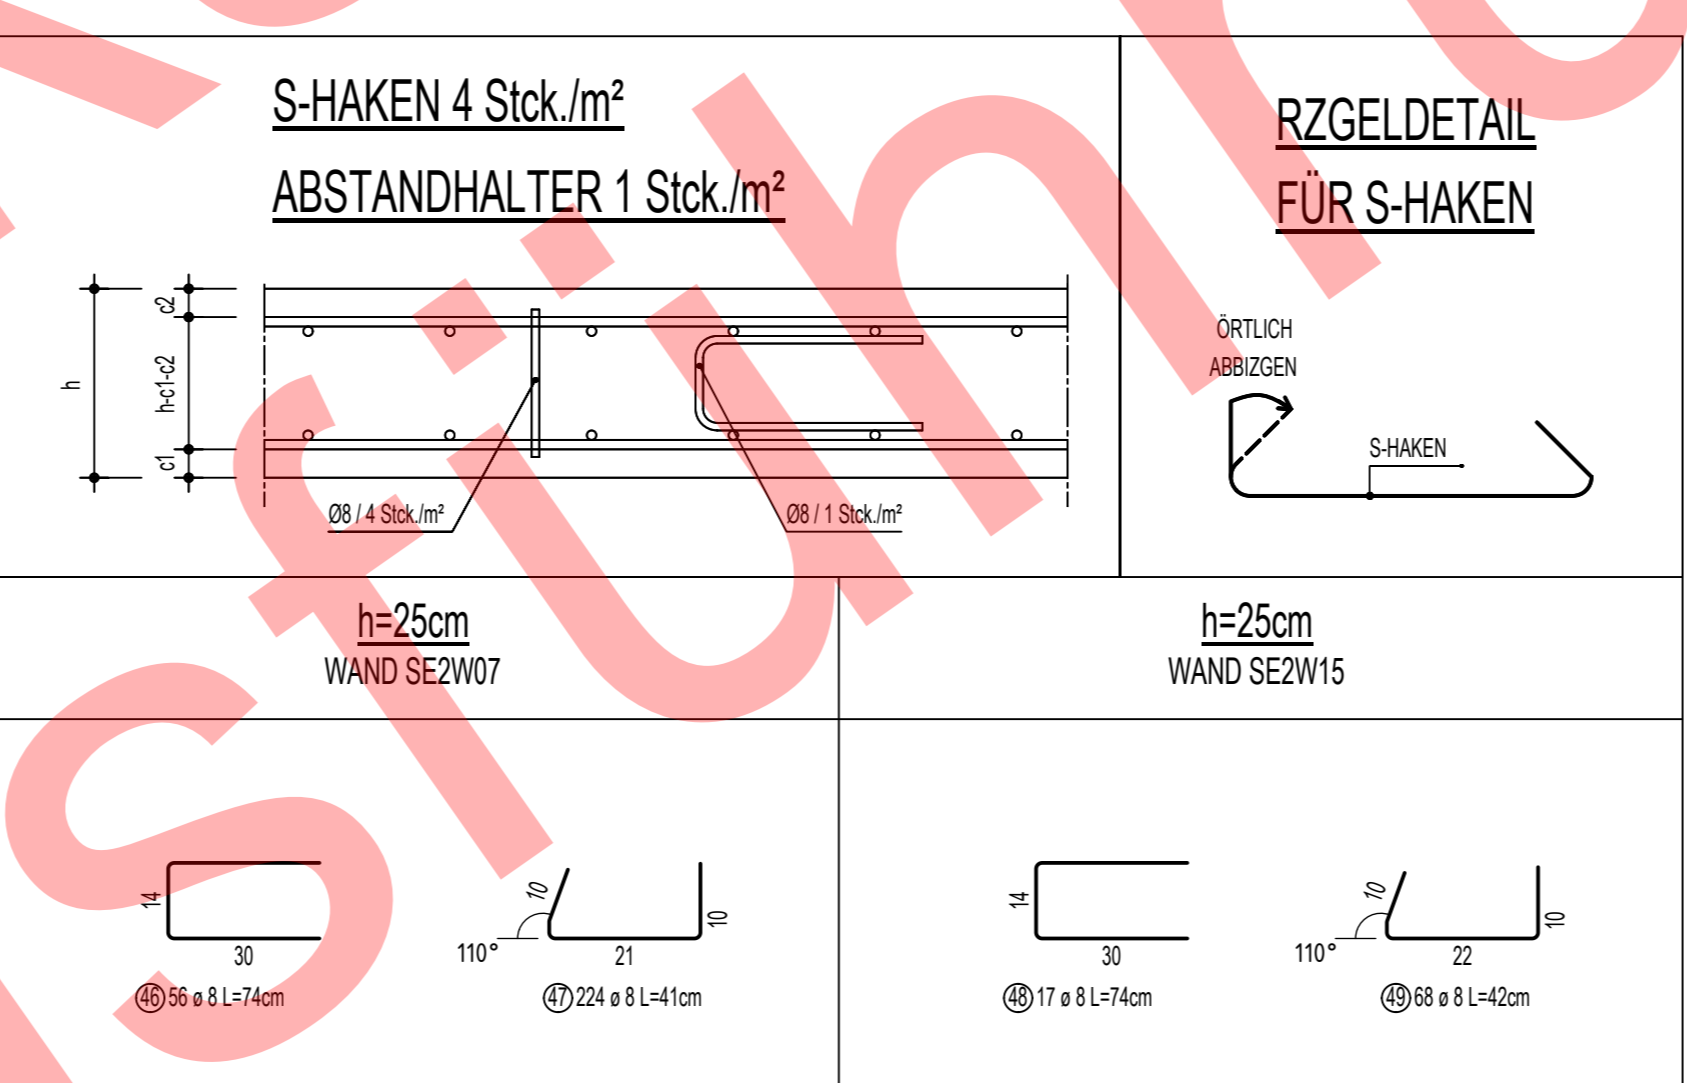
S-HAKEN 4 Stck./m²

ABSTANDHALTER 1 Stck./m²

RZGELDETAIL
FÜR S-HAKEN

h
c2
h-c1-c2
c1

Ø8 / 4 Stck./m²
Ø8 / 1 Stck./m²

ÖRTLICH
ABBIZGEN

S-HAKEN

h=25cm
WAND SE2W07

h=25cm
WAND SE2W15

14
30
46 56 ø 8 L=74cm

10
110°
21
10
47 224 ø 8 L=41cm

14
30
48 17 ø 8 L=74cm

10
110°
22
10
49 68 ø 8 L=42cm